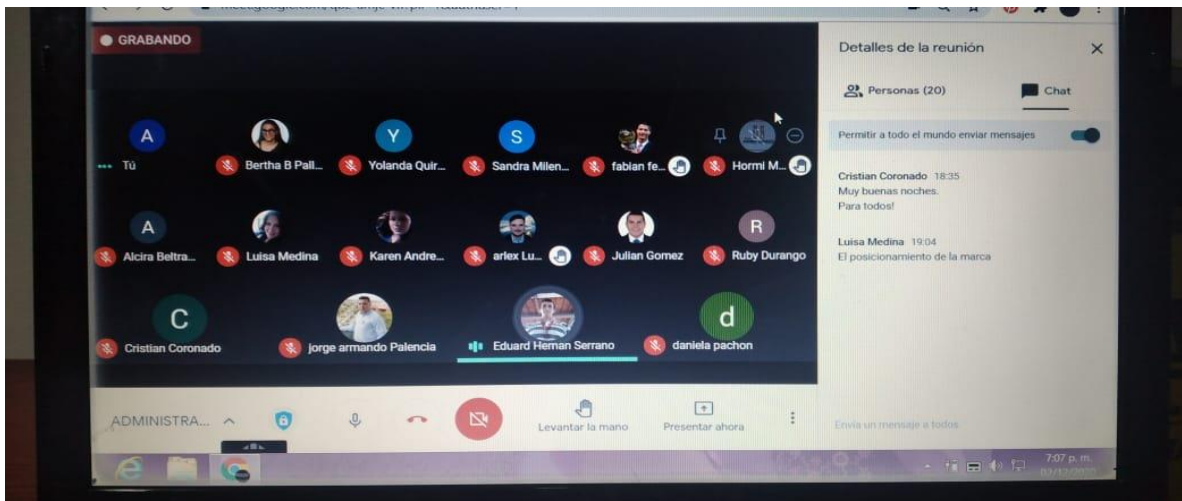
GRABANDO

A
Tú
Bertha B Pall...
Y
Yolanda Quir...
S
Sandra Milen...
fabian fe...
Hormi M...

A
Alcira Beltra...
Luisa Medina
Karen Andre...
arlex Lu...
Julian Gomez
R
Ruby Durango

C
Cristian Coronado
jorge armando Palencia
Eduard Hernan Serrano
d
daniela pachon

ADMINISTRA...
Levantar la mano
Presentar ahora

Detalles de la reunión
Personas (20)
Chat
Permitir a todo el mundo enviar mensajes

Cristian Coronado 18:35
Muy buenas noches.
Para todos!

Luisa Medina 19:04
El posicionamiento de la marca

Envía un mensaje a todos

7:07 p. m.
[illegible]